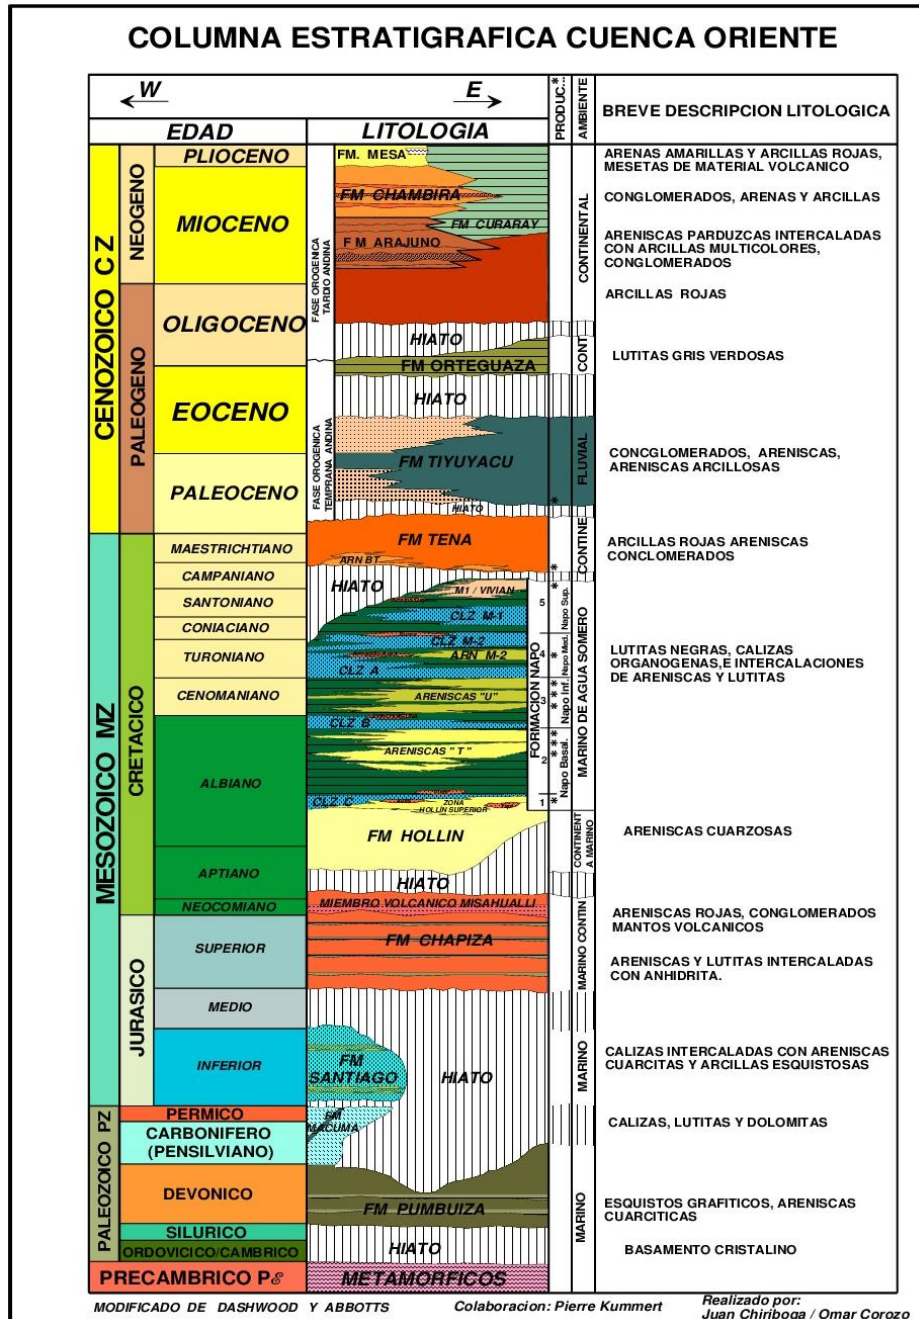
COLUMNA ESTRATIGRAFICA CUENCA ORIENTE

W E

PRODUC.* AMBIENTE

BREVE DESCRIPCION LITOLOGICA

EDAD LITOLOGIA

| ERA | PERIODO | EDAD | LITOLOGIA | AMBIENTE | BREVE DESCRIPCION LITOLOGICA |
|---|---|---|---|---|---|
| CENOZOICO CZ | NEOGENO | PLIOCENO | FM. MESA | CONTINENTAL | ARENAS AMARILLAS Y ARCILLAS ROJAS, MESETAS DE MATERIAL VOLCANICO |
| | | MIOCENO | FM CHAMBIRA, FM CURARAY, F M ARAJUNO | | CONGLOMERADOS, ARENAS Y ARCILLAS; ARENISCAS PARDUZCAS INTERCALADAS CON ARCILLAS MULTICOLORES, CONGLOMERADOS |
| | PALEOGENO | OLIGOCENO | HIATO | | ARCILLAS ROJAS |
| | | | FM ORTEGUAZA | CONT | LUTITAS GRIS VERDOSAS |
| | | EOCENO | HIATO | | |
| | | PALEOCENO | FM TIYUYACU, HIATO | FLUVIAL | CONCGLOMERADOS, ARENISCAS, ARENISCAS ARCILLOSAS |
| MESOZOICO MZ | CRETACICO | MAESTRICHTIANO | FM TENA, ARN BT | CONTINE | ARCILLAS ROJAS ARENISCAS CONCLOMERADOS |
| | | CAMPANIANO | HIATO | | |
| | | SANTONIANO | M1 / VIVIAN, CLZ M-1 | MARINO DE AGUA SOMERO | |
| | | CONIACIANO | CLZ M-2 | | |
| | | TURONIANO | ARN M-2, CLZ A | | LUTITAS NEGRAS, CALIZAS ORGANOGENAS,E INTERCALACIONES DE ARENISCAS Y LUTITAS |
| | | CENOMANIANO | ARENISCAS "U" | | |
| | | ALBIANO | CLZ B, ARENISCAS "T", CLZ C, ZONA HOLLIN SUPERIOR | | |
| | | | FM HOLLIN | CONTINENT A MARINO | ARENISCAS CUARZOSAS |
| | | APTIANO | HIATO | | |
| | | NEOCOMIANO | MIEMBRO VOLCANICO MISAHUALLI | MARINO CONTIN | ARENISCAS ROJAS, CONGLOMERADOS MANTOS VOLCANICOS |
| | JURASICO | SUPERIOR | FM CHAPIZA | | ARENISCAS Y LUTITAS INTERCALADAS CON ANHIDRITA. |
| | | MEDIO | | | |
| | | INFERIOR | FM SANTIAGO, HIATO | MARINO | CALIZAS INTERCALADAS CON ARENISCAS CUARCITAS Y ARCILLAS ESQUISTOSAS |
| PALEOZOICO PZ | PERMICO | | FM MACUMA | | CALIZAS, LUTITAS Y DOLOMITAS |
| | CARBONIFERO (PENSILVIANO) | | | | |
| | DEVONICO | | FM PUMBUIZA | MARINO | ESQUISTOS GRAFITICOS, ARENISCAS CUARCITICAS |
| | SILURICO | | | | |
| | ORDOVICICO/CAMBRICO | | HIATO | | BASAMENTO CRISTALINO |
| PRECAMBRICO P€ | | | METAMORFICOS | | |

FASE OROGENICA TARDIO ANDINA
FASE OROGENICA TEMPRANA ANDINA

FORMACION NAPO: Napo Sup. 5; Napo Med. 4, 3; Napo Inf.; Napo Basal. 2, 1

MODIFICADO DE DASHWOOD Y ABBOTTS    Colaboracion: Pierre Kummert    Realizado por: Juan Chiriboga / Omar Corozo